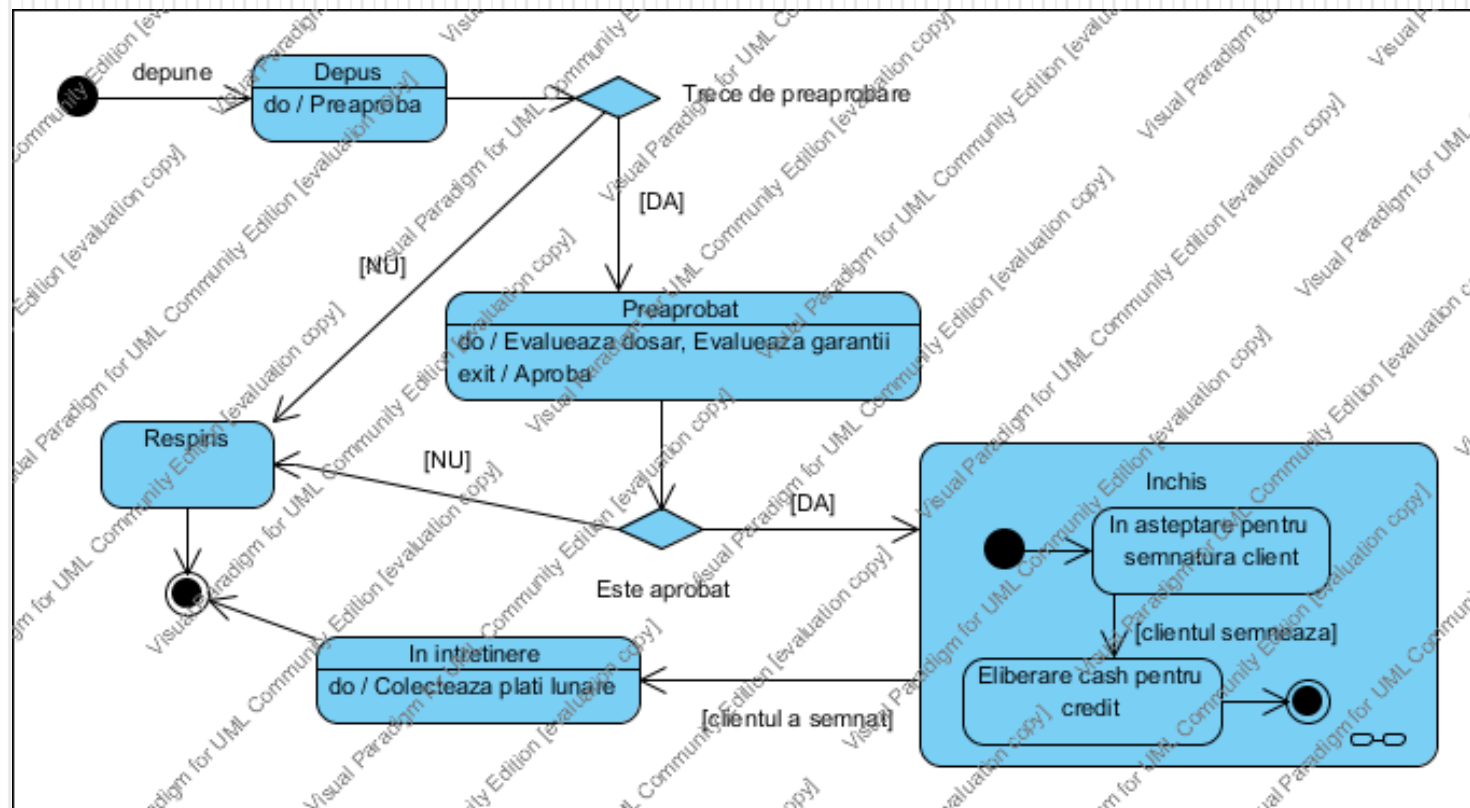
depune

Depus
do / Preaproba

Trece de preaprobare

[DA]

[NU]

Preaprobat
do / Evalueaza dosar, Evalueaza garantii
exit / Aproba

Respins

[NU]

[DA]

Este aprobat

Inchis

In asteptare pentru semnatura client

[clientul semneaza]

Eliberare cash pentru credit

In intretinere
do / Colecteaza plati lunare

[clientul a semnat]

Visual Paradigm for UML Community Edition [evaluation copy]